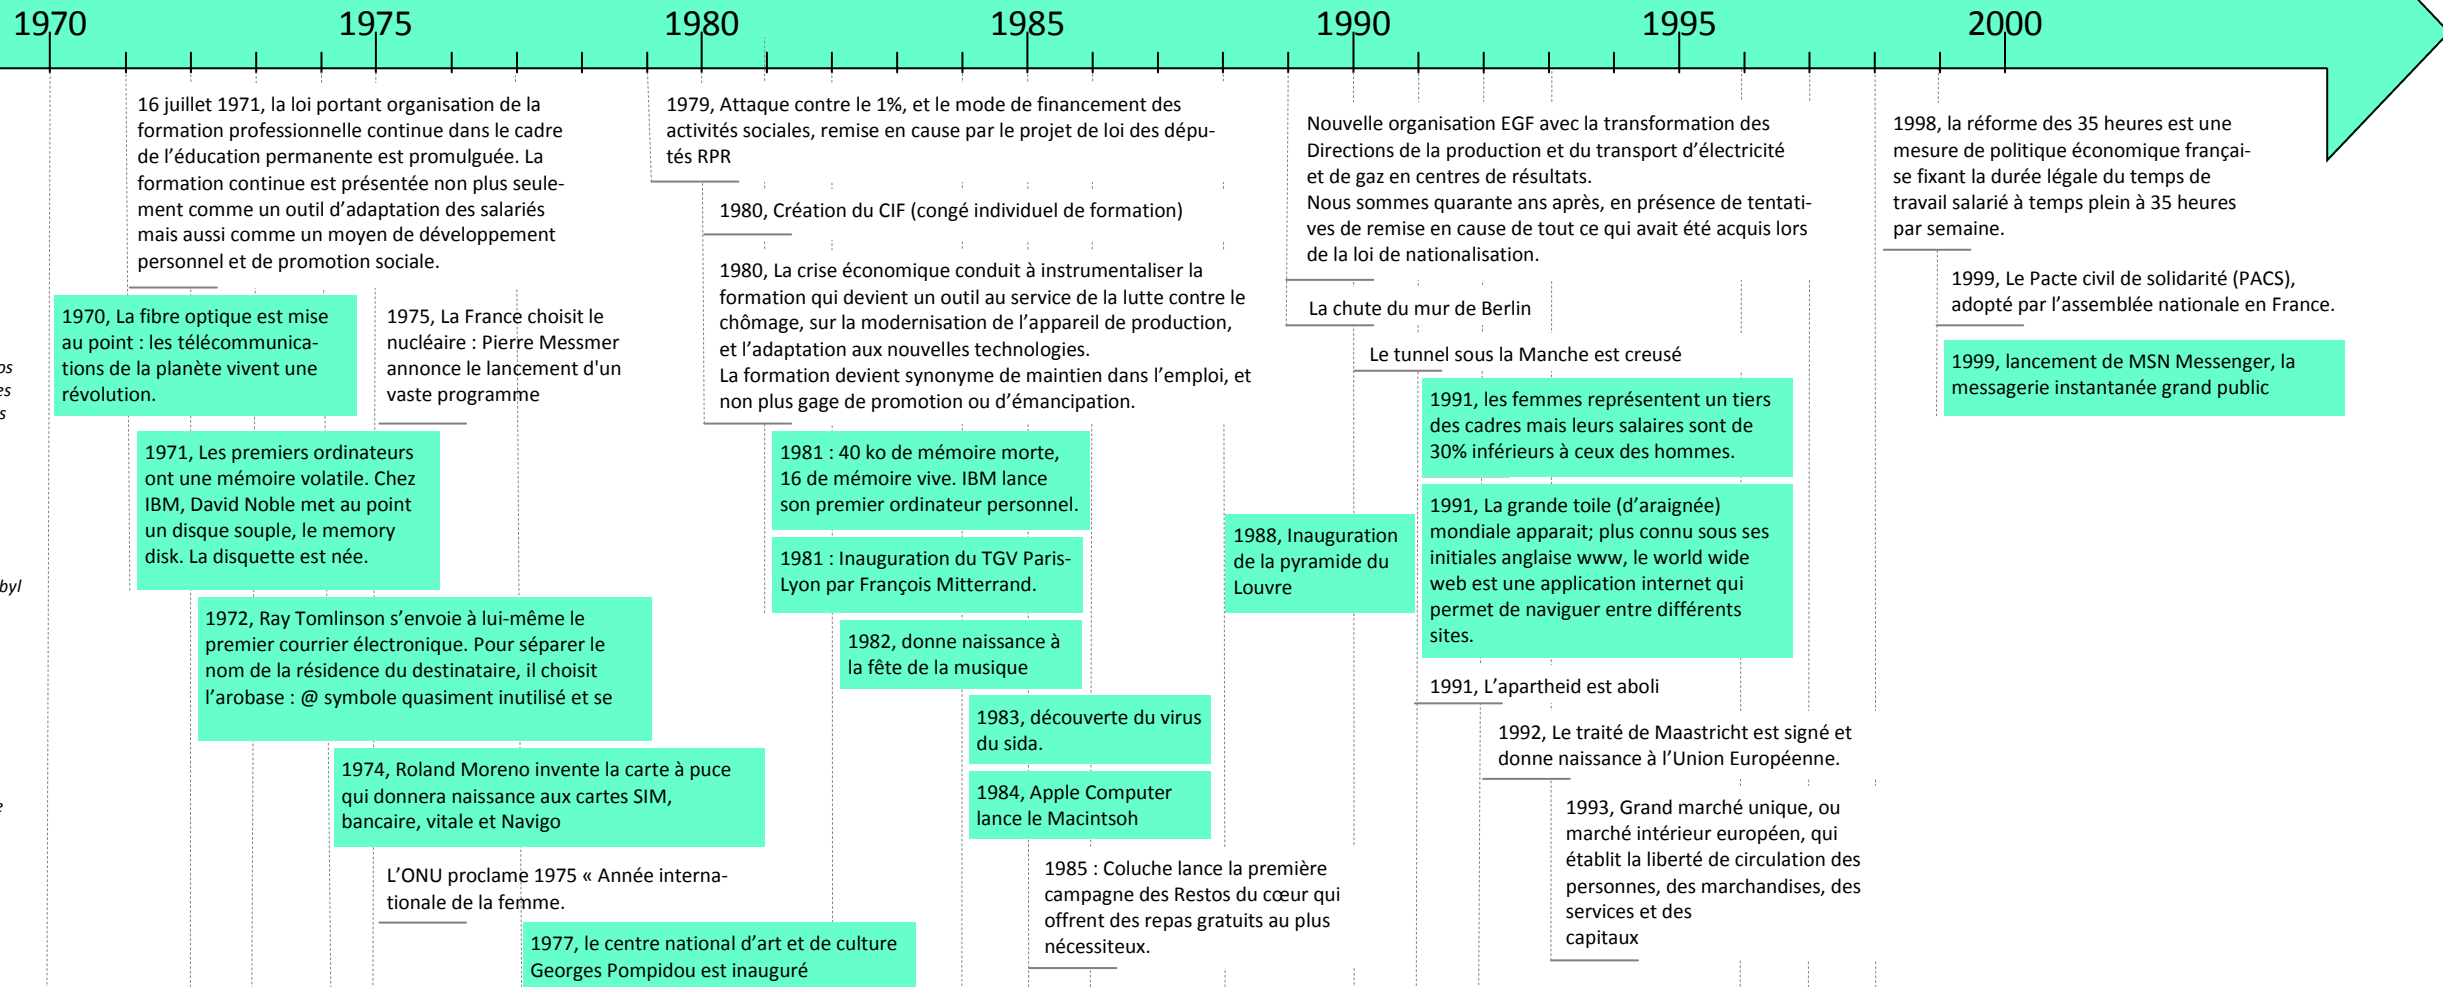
1970 1975 1980 1985 1990 1995 2000

16 juillet 1971, la loi portant organisation de la formation professionnelle continue dans le cadre de l'éducation permanente est promulguée. La formation continue est présentée non plus seulement comme un outil d'adaptation des salariés mais aussi comme un moyen de développement personnel et de promotion sociale.

1970, La fibre optique est mise au point : les télécommunications de la planète vivent une révolution.

1975, La France choisit le nucléaire : Pierre Messmer annonce le lancement d'un vaste programme

1971, Les premiers ordinateurs ont une mémoire volatile. Chez IBM, David Noble met au point un disque souple, le memory disk. La disquette est née.

1972, Ray Tomlinson s'envoie à lui-même le premier courrier électronique. Pour séparer le nom de la résidence du destinataire, il choisit l'arobase : @ symbole quasiment inutilisé et se

1974, Roland Moreno invente la carte à puce qui donnera naissance aux cartes SIM, bancaire, vitale et Navigo

L'ONU proclame 1975 « Année internationale de la femme.

1977, le centre national d'art et de culture Georges Pompidou est inauguré

1979, Attaque contre le 1%, et le mode de financement des activités sociales, remise en cause par le projet de loi des députés RPR

1980, Création du CIF (congé individuel de formation)

1980, La crise économique conduit à instrumentaliser la formation qui devient un outil au service de la lutte contre le chômage, sur la modernisation de l'appareil de production, et l'adaptation aux nouvelles technologies.
La formation devient synonyme de maintien dans l'emploi, et non plus gage de promotion ou d'émancipation.

1981 : 40 ko de mémoire morte, 16 de mémoire vive. IBM lance son premier ordinateur personnel.

1981 : Inauguration du TGV Paris-Lyon par François Mitterrand.

1982, donne naissance à la fête de la musique

1983, découverte du virus du sida.

1984, Apple Computer lance le Macintsoh

1985 : Coluche lance la première campagne des Restos du cœur qui offrent des repas gratuits au plus nécessiteux.

1988, Inauguration de la pyramide du Louvre

Nouvelle organisation EGF avec la transformation des Directions de la production et du transport d'électricité et de gaz en centres de résultats.
Nous sommes quarante ans après, en présence de tentatives de remise en cause de tout ce qui avait été acquis lors de la loi de nationalisation.

La chute du mur de Berlin

Le tunnel sous la Manche est creusé

1991, les femmes représentent un tiers des cadres mais leurs salaires sont de 30% inférieurs à ceux des hommes.

1991, La grande toile (d'araignée) mondiale apparait; plus connu sous ses initiales anglaise www, le world wide web est une application internet qui permet de naviguer entre différents sites.

1991, L'apartheid est aboli

1992, Le traité de Maastricht est signé et donne naissance à l'Union Européenne.

1993, Grand marché unique, ou marché intérieur européen, qui établit la liberté de circulation des personnes, des marchandises, des services et des capitaux

1998, la réforme des 35 heures est une mesure de politique économique française fixant la durée légale du temps de travail salarié à temps plein à 35 heures par semaine.

1999, Le Pacte civil de solidarité (PACS), adopté par l'assemblée nationale en France.

1999, lancement de MSN Messenger, la messagerie instantanée grand public